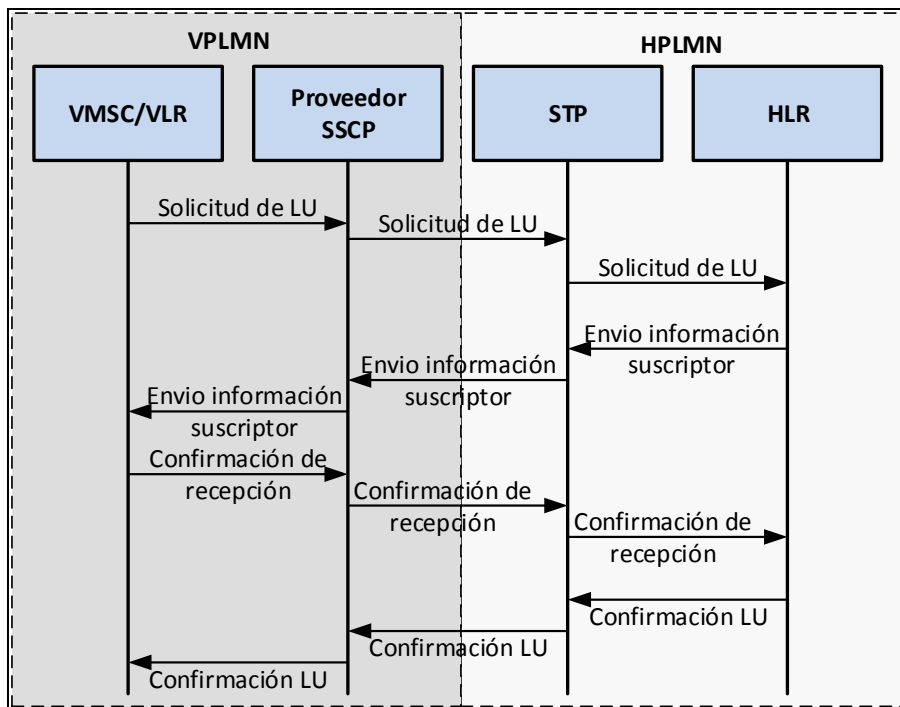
VPLMN

HPLMN

VMSC/VLR

Proveedor SSCP

STP

HLR

Solicitud de LU

Solicitud de LU

Solicitud de LU

Envio información suscriptor

Envio información suscriptor

Envio información suscriptor

Confirmación de recepción

Confirmación de recepción

Confirmación de recepción

Confirmación LU

Confirmación LU

Confirmación LU